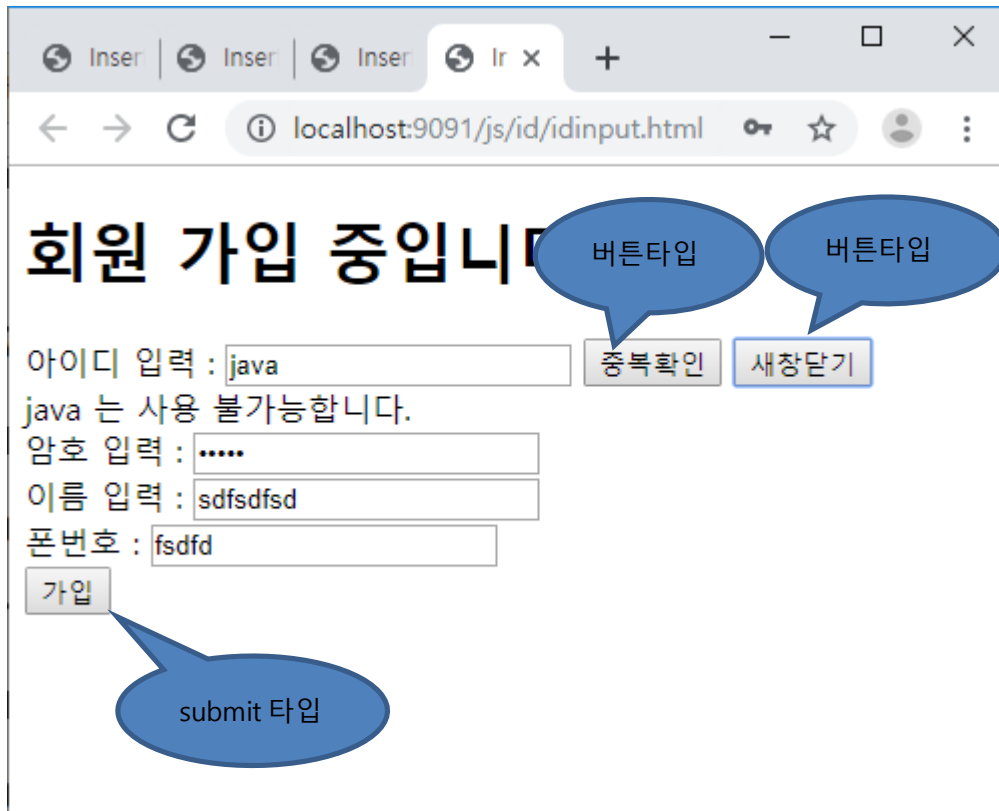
Inser | Inser | Inser | Ir ×
+

localhost:9091/js/id/idinput.html

회원 가입 중입니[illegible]

버튼타입

버튼타입

아이디 입력 : java 중복확인 새창닫기

java 는 사용 불가능합니다.

암호 입력 : •••••

이름 입력 : sdfsdfsd

폰번호 : fsdfd

가입

submit 타입